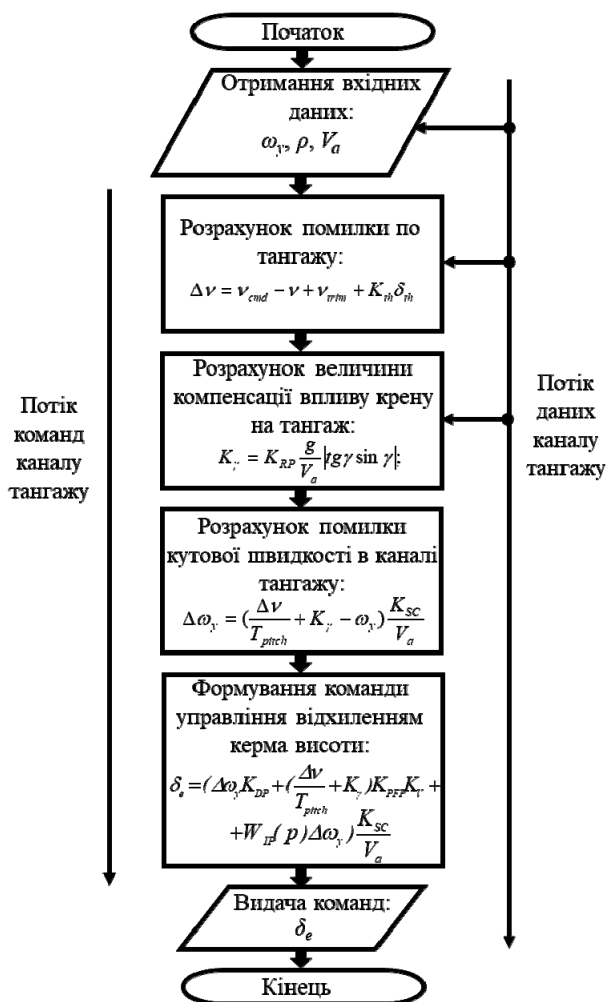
Початок

Отримання вхідних даних:
$\omega_y, \rho, V_a$

Розрахунок помилки по тангажу:
$\Delta\nu = \nu_{cmd} - \nu + \nu_{trim} + K_{th}\delta_{th}$

Розрахунок величини компенсації впливу крену на тангаж:
$K_\gamma = K_{RP}\frac{g}{V_a}|tg\gamma \sin\gamma|$;

Розрахунок помилки кутової швидкості в каналі тангажу:
$\Delta\omega_y = (\frac{\Delta\nu}{T_{pitch}} + K_\gamma - \omega_y)\frac{K_{SC}}{V_a}$

Формування команди управління відхиленням керма висоти:
$\delta_e = (\Delta\omega_y K_{DP} + (\frac{\Delta\nu}{T_{pitch}} + K_\gamma)K_{PFF}K_\gamma +$
$+ W_{IP}(p)\Delta\omega_y)\frac{K_{SC}}{V_a}$

Видача команд:
$\delta_e$

Кінець

Потік команд каналу тангажу

Потік даних каналу тангажу